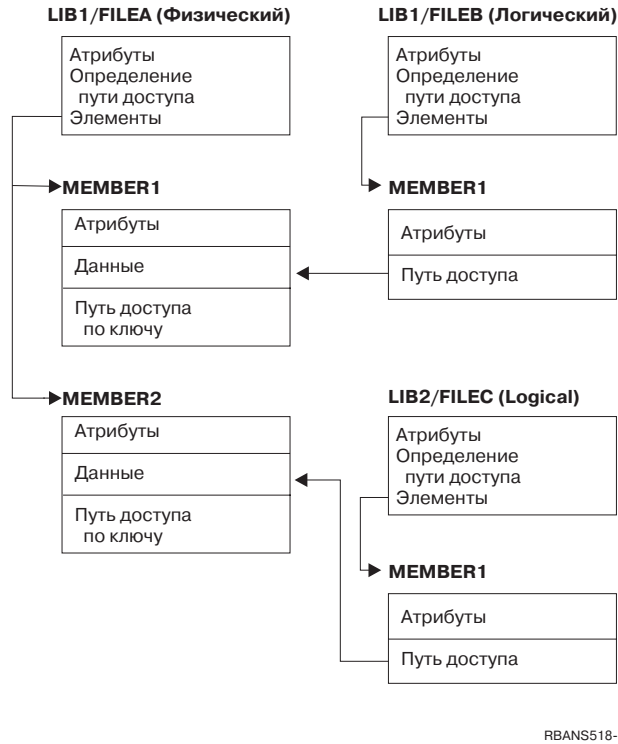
LIB1/FILEA (Физический)

Атрибуты
Определение пути доступа
Элементы

LIB1/FILEB (Логический)

Атрибуты
Определение пути доступа
Элементы

MEMBER1

Атрибуты

Данные

Путь доступа по ключу

MEMBER1

Атрибуты

Путь доступа

MEMBER2

Атрибуты

Данные

Путь доступа по ключу

LIB2/FILEC (Logical)

Атрибуты
Определение пути доступа
Элементы

MEMBER1

Атрибуты

Путь доступа

RBANS518-